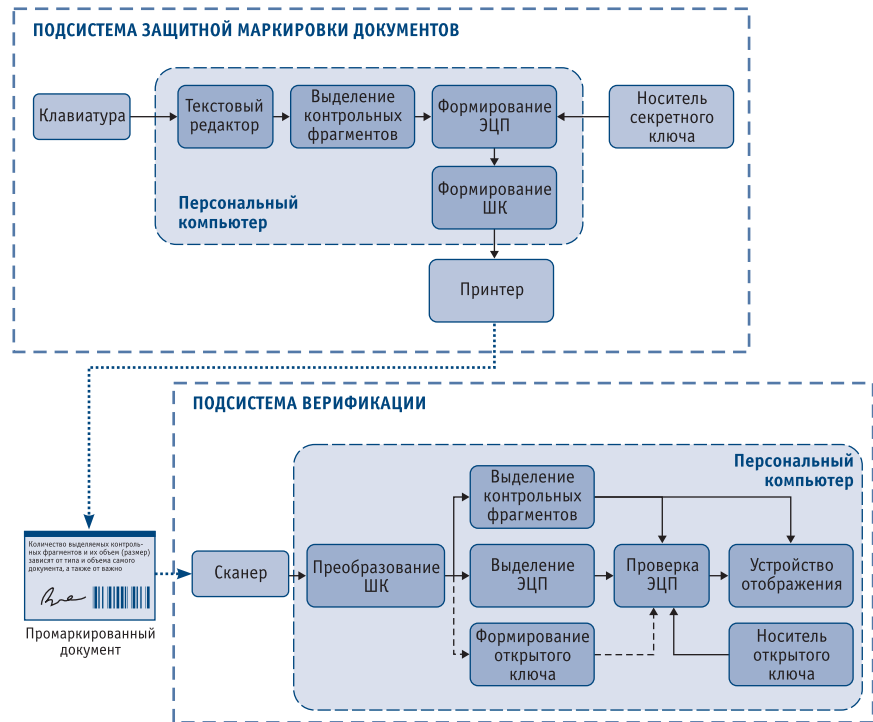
ПОДСИСТЕМА ЗАЩИТНОЙ МАРКИРОВКИ ДОКУМЕНТОВ

Клавиатура

Текстовый редактор

Выделение контрольных фрагментов

Формирование ЭЦП

Носитель секретного ключа

Формирование ШК

Персональный компьютер

Принтер

ПОДСИСТЕМА ВЕРИФИКАЦИИ

Персональный компьютер

Количество выделяемых контрольных фрагментов и их объем (размер) зависят от типа и объема самого документа, а также от важно

Промаркированный документ

Сканер

Преобразование ШК

Выделение контрольных фрагментов

Выделение ЭЦП

Формирование открытого ключа

Проверка ЭЦП

Устройство отображения

Носитель открытого ключа